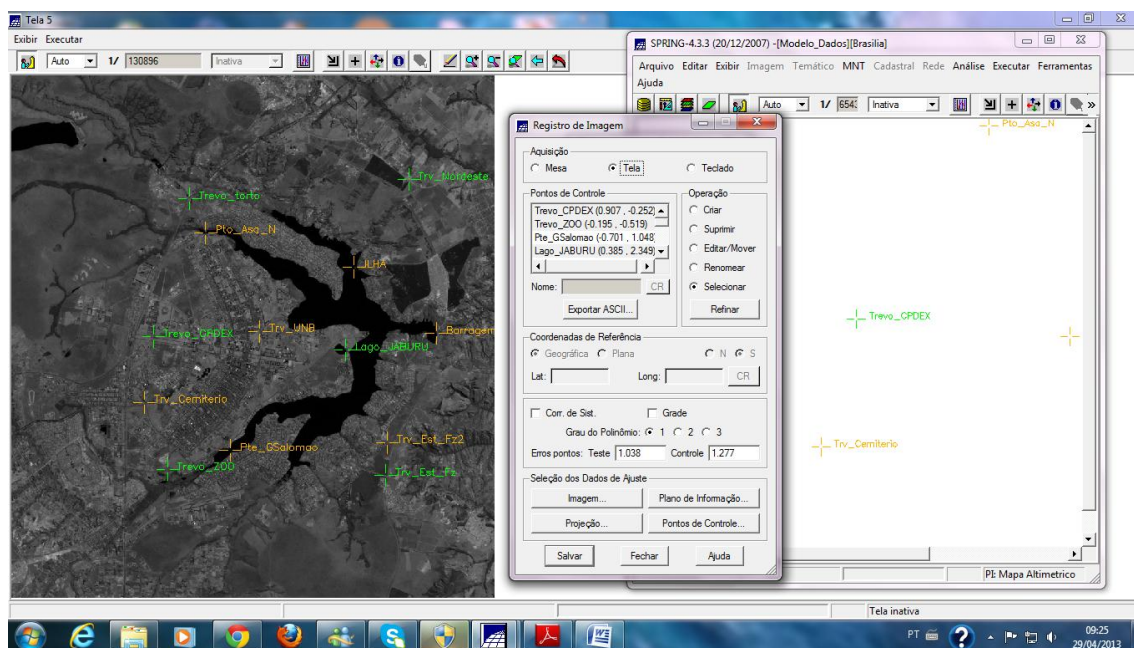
Tela 5
Exibir Executar
Auto 1/ 130896 Inativa

Trv_Nordeste
Trevo_torto
Pto_Asa_N
ILHA
Trevo_CPDEX
Trv_UNB
Barragem
Lago_JABURU
Trv_Cemiterio
Pte_GSalomao
Trv_Est_Fz2
Trevo_ZOO
Trv_Est_Fz

SPRING-4.3.3 (20/12/2007) -[Modelo_Dados][Brasilia]
Arquivo Editar Exibir Imagem Temático MNT Cadastral Rede Análise Executar Ferramentas Ajuda
Auto 1/ 6543 Inativa
Pto_Asa_N
Trevo_CPDEX
Trv_Cemiterio
PI: Mapa Altimetrico

Registro de Imagem
Aquisição
Mesa Tela Teclado
Pontos de Controle
Trevo_CPDEX (0.907 , -0.252)
Trevo_ZOO (-0.195 , -0.519)
Pte_GSalomao (-0.701 , 1.048)
Lago_JABURU (0.385 , 2.349)
Nome: CR
Exportar ASCII...
Operação
Criar
Suprimir
Editar/Mover
Renomear
Selecionar
Refinar
Coordenadas de Referência
Geográfica Plana N S
Lat: Long: CR
Corr. de Sist. Grade
Grau do Polinômio: 1 2 3
Erros pontos: Teste 1.038 Controle 1.277
Seleção dos Dados de Ajuste
Imagem... Plano de Informação...
Projeção... Pontos de Controle...
Salvar Fechar Ajuda

Tela inativa
PT 09:25 29/04/2013